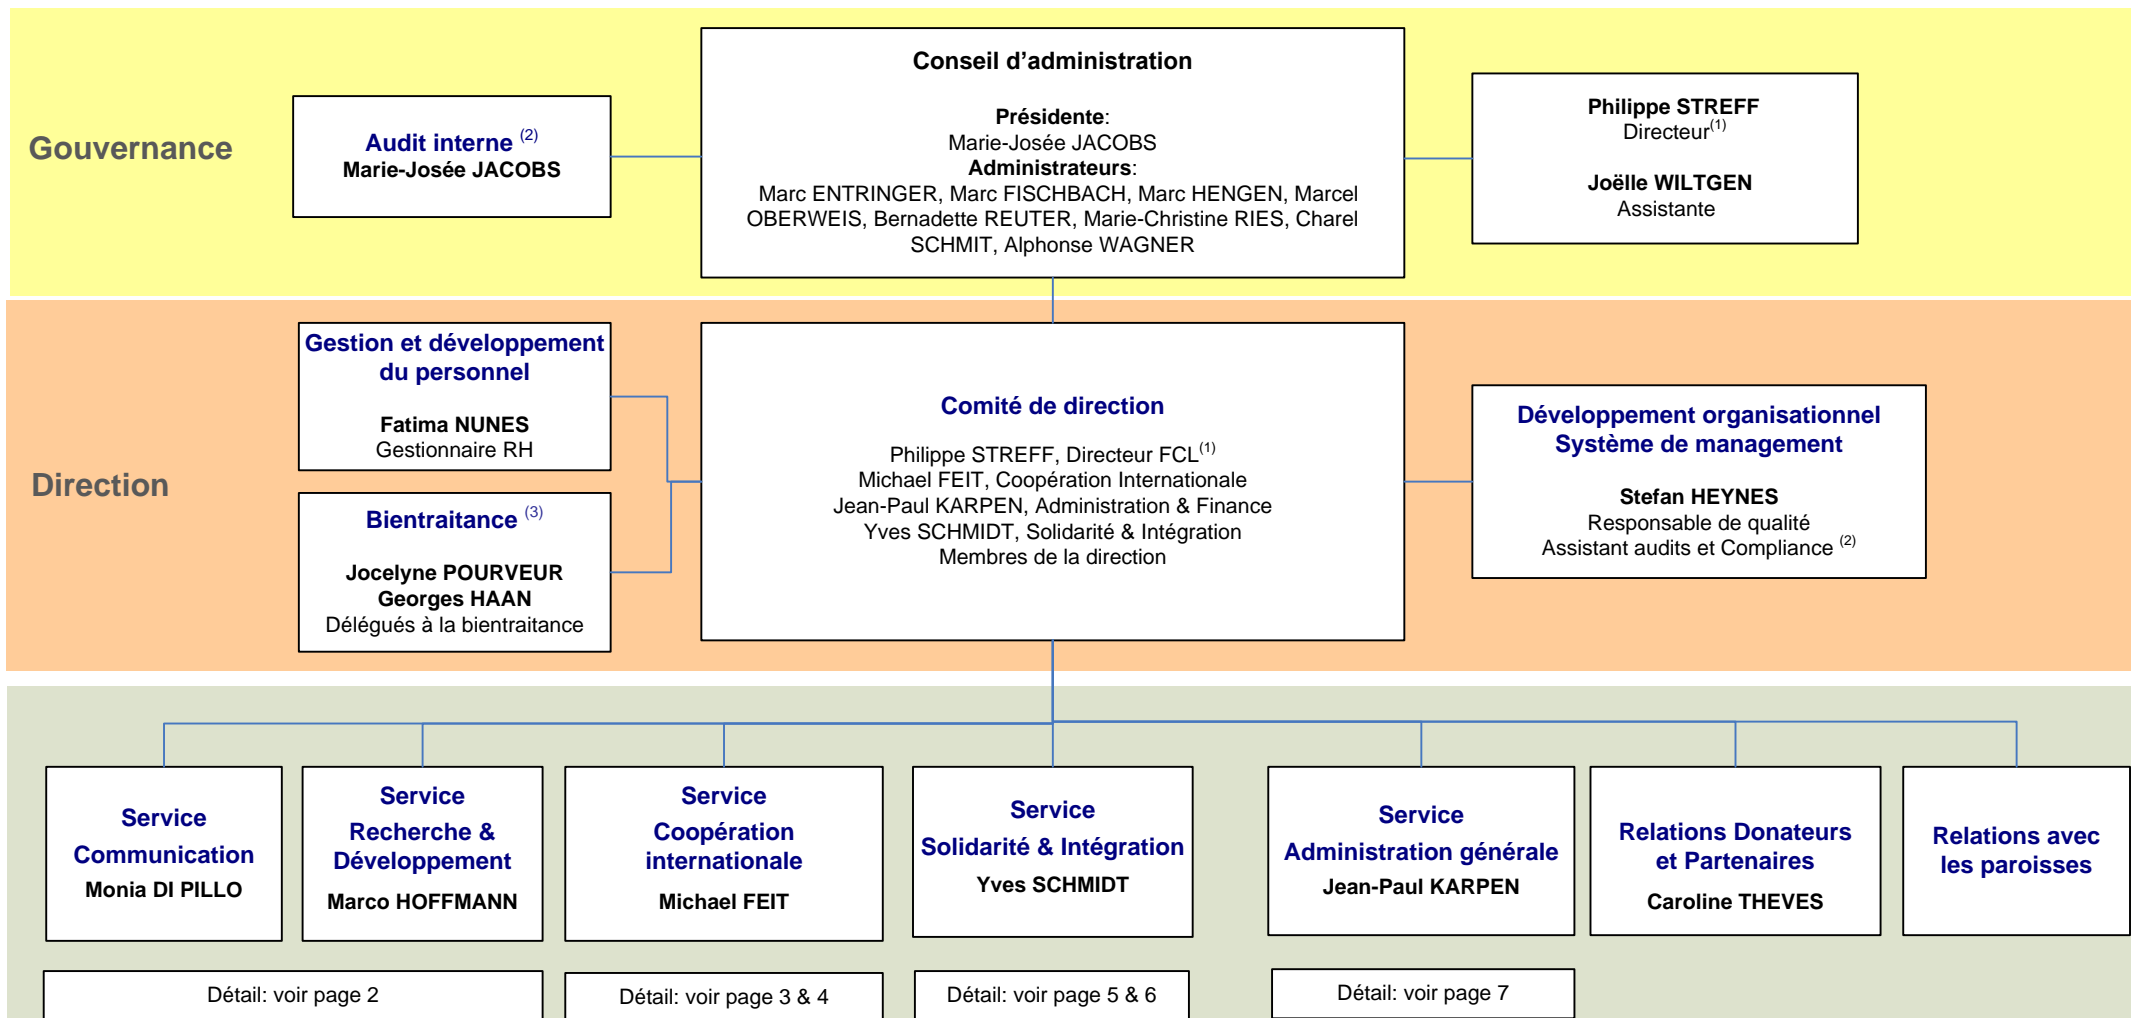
Gouvernance

Audit interne $^{(2)}$
Marie-Josée JACOBS

Conseil d'administration

Présidente:
Marie-Josée JACOBS
Administrateurs:
Marc ENTRINGER, Marc FISCHBACH, Marc HENGEN, Marcel OBERWEIS, Bernadette REUTER, Marie-Christine RIES, Charel SCHMIT, Alphonse WAGNER

Philippe STREFF
Directeur$^{(1)}$

Joëlle WILTGEN
Assistante

Direction

Gestion et développement du personnel

Fatima NUNES
Gestionnaire RH

Bientraitance $^{(3)}$

Jocelyne POURVEUR
Georges HAAN
Délégués à la bientraitance

Comité de direction

Philippe STREFF, Directeur FCL$^{(1)}$
Michael FEIT, Coopération Internationale
Jean-Paul KARPEN, Administration & Finance
Yves SCHMIDT, Solidarité & Intégration
Membres de la direction

Développement organisationnel
Système de management

Stefan HEYNES
Responsable de qualité
Assistant audits et Compliance $^{(2)}$

Service Communication
Monia DI PILLO

Service Recherche & Développement
Marco HOFFMANN

Service Coopération internationale
Michael FEIT

Service Solidarité & Intégration
Yves SCHMIDT

Service Administration générale
Jean-Paul KARPEN

Relations Donateurs et Partenaires
Caroline THEVES

Relations avec les paroisses

Détail: voir page 2

Détail: voir page 3 & 4

Détail: voir page 5 & 6

Détail: voir page 7